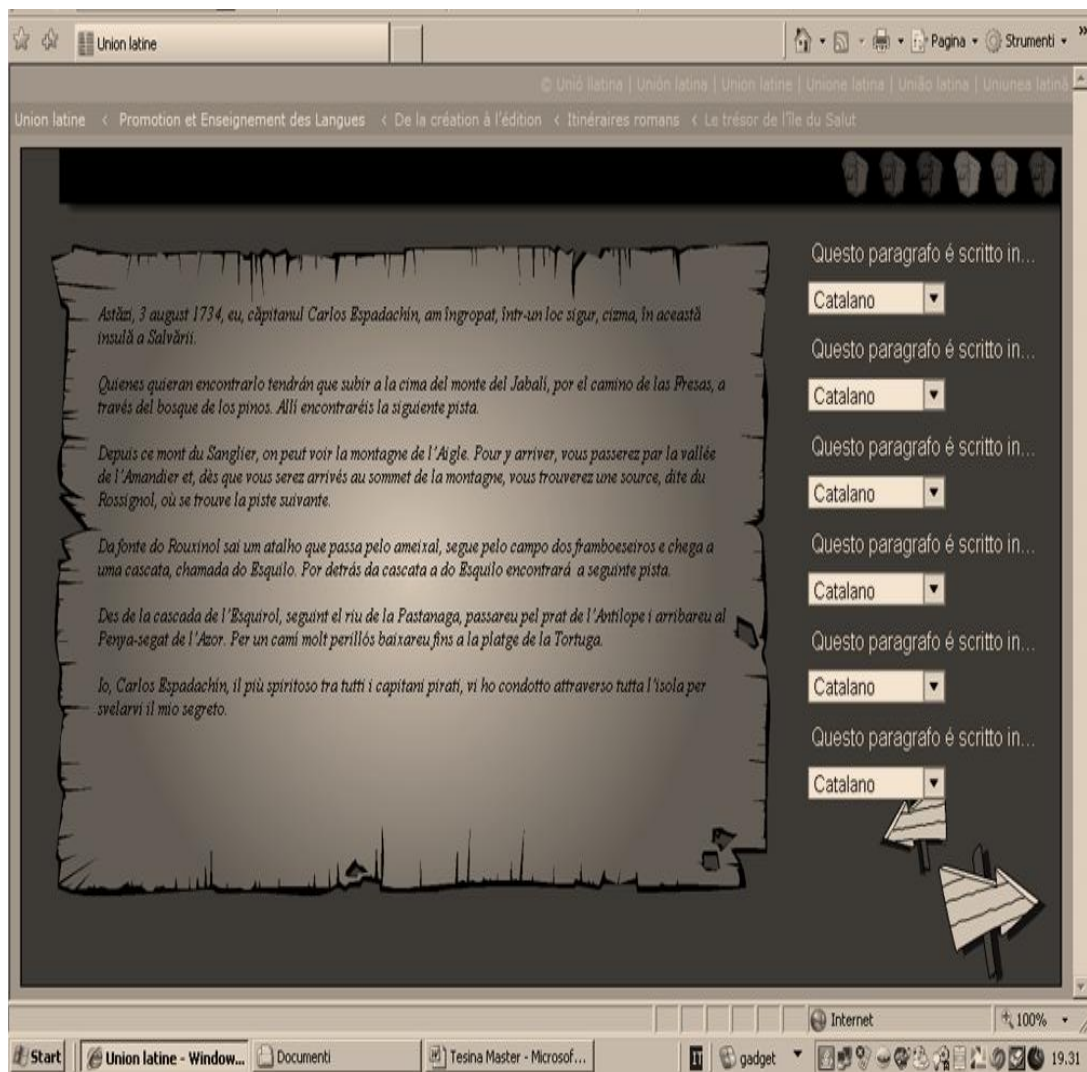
Union latine

Pagina • Strumenti •

© Unió llatina | Unión latina | Union latine | Unione latina | União latina | Uniunea latină

Union latine < Promotion et Enseignement des Langues < De la création à l'édition < Itinéraires romans < Le trésor de l'île du Salut

Astăzi, 3 august 1734, eu, căpitanul Carlos Espadachín, am îngropat, într-un loc sigur, cizma, în această insulă a Salvării.

Quienes quieran encontrarlo tendrán que subir a la cima del monte del Jabalí, por el camino de las Fresas, a través del bosque de los pinos. Allí encontraréis la siguiente pista.

Depuis ce mont du Sanglier, on peut voir la montagne de l'Aigle. Pour y arriver, vous passerez par la vallée de l'Amandier et, dès que vous serez arrivés au sommet de la montagne, vous trouverez une source, dite du Rossignol, où se trouve la piste suivante.

Da fonte do Rouxinol sai um atalho que passa pelo ameixal, segue pelo campo dos framboeseiros e chega a uma cascata, chamada do Esquilo. Por detrás da cascata a do Esquilo encontrará a seguinte pista.

Des de la cascada de l'Esquirol, seguint el riu de la Pastanaga, passareu pel prat de l'Antílope i arribareu al Penya-segat de l'Azor. Per un camí molt perillós baixareu fins a la platge de la Tortuga.

Io, Carlos Espadachín, il più spiritoso tra tutti i capitani pirati, vi ho condotto attraverso tutta l'isola per svelarvi il mio segreto.

Questo paragrafo é scritto in...
Catalano
Questo paragrafo é scritto in...
Catalano
Questo paragrafo é scritto in...
Catalano
Questo paragrafo é scritto in...
Catalano
Questo paragrafo é scritto in...
Catalano
Questo paragrafo é scritto in...
Catalano

Internet 100%

Start Union latine - Window... Documenti Tesina Master - Microsof... gadget 19.31